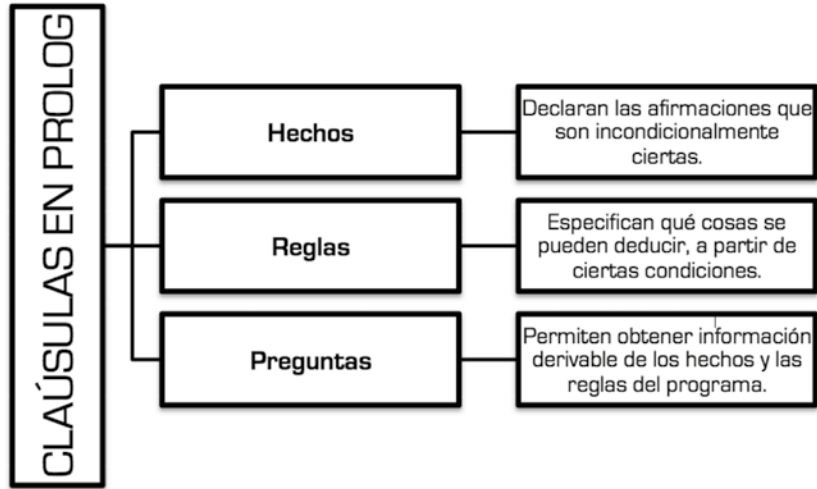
CLAÚSULAS EN PROLOG

Hechos

Declaran las afirmaciones que son incondicionalmente ciertas.

Reglas

Especifican qué cosas se pueden deducir, a partir de ciertas condiciones.

Preguntas

Permiten obtener información derivable de los hechos y las reglas del programa.